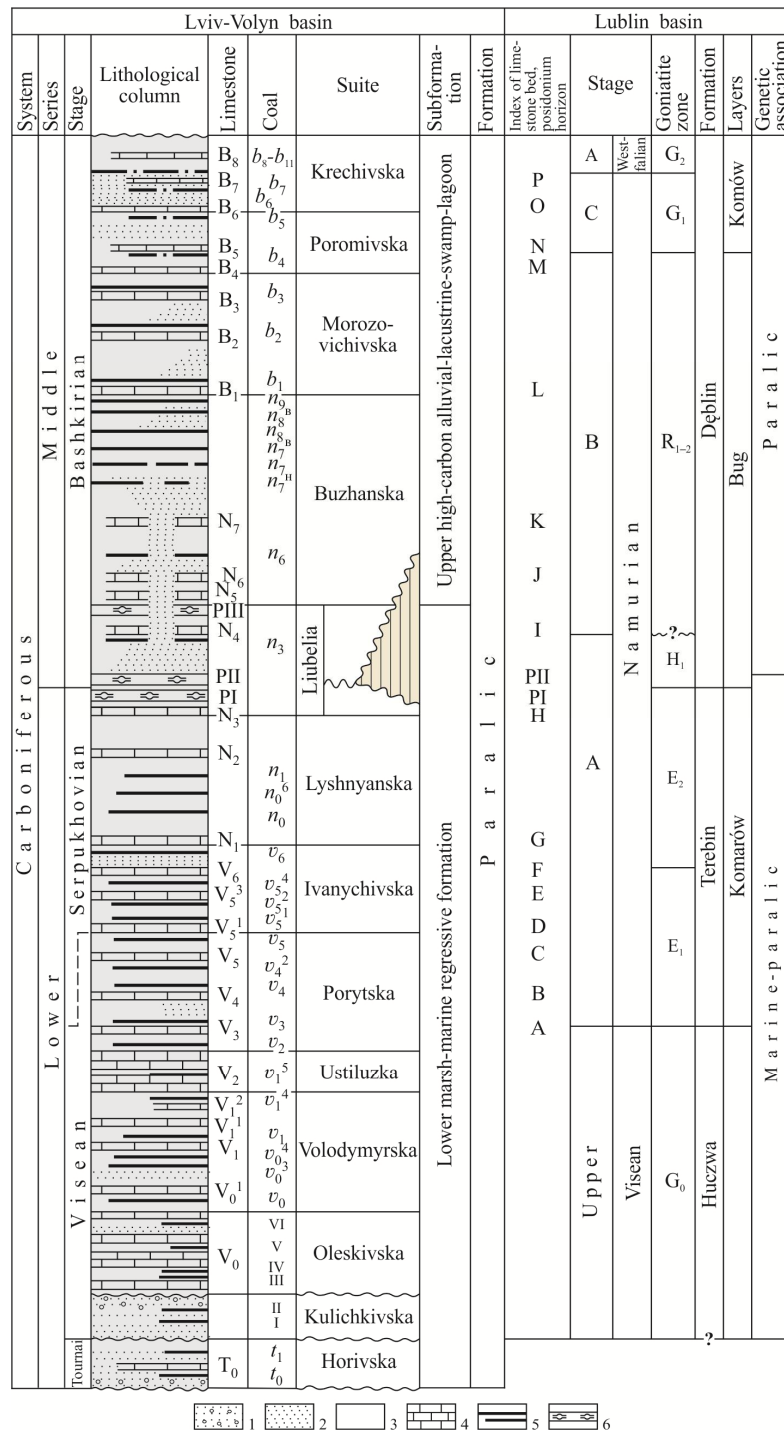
| Lviv-Volyn basin | | | | | | | | | Lublin basin | | | | | | |
|---|---|---|---|---|---|---|---|---|---|---|---|---|---|---|---|
| System | Series | Stage | Lithological column | Limestone | Coal | Suite | Subformation | Formation | Index of limestone bed, posidonium horizon | Stage | | Goniatite zone | Formation | Layers | Genetic association |
| Carboniferous | Middle | Bashkirian | | $B_8$ $B_7$ $B_6$ | $b_8$-$b_{11}$ $b_7$ $b_6$ | Krechivska | Upper high-carbon alluvial-lacustrine-swamp-lagoon | Paralic | P O | A | Westfalian | $G_2$ | Dęblin | Komów | Paralic |
| | | | | $B_5$ $B_4$ | $b_5$ $b_4$ | Poromivska | | | N M | C | Namurian | $G_1$ | | | |
| | | | | $B_3$ $B_2$ | $b_3$ $b_2$ | Morozovichivska | | | | B | | | | Bug | |
| | | | | $B_1$ $N_7$ $N_6$ $N_5$ | $b_1$ $n_{9в}$ $n_8$ $n_{8в}$ $n_7$ $n_{7н}$ $n_6$ | Buzhanska | | | L K J | | | $R_{1-2}$ | | | |
| | | | | PIII $N_4$ PII PI | $n_3$ | Lubelia | Lower marsh-marine regressive formation | | I PII PI H | A | | ~?~ $H_1$ | | | |
| | Lower | Serpukhovian | | $N_3$ $N_2$ $N_1$ | $n_1$ $n_0^6$ $n_0$ | Lyshnyanska | | | | | | $E_2$ | Terebin | Komarów | Marine-paralic |
| | | | | $V_6$ $V_5^3$ $V_5^1$ | $v_6$ $v_5^4$ $v_5^2$ $v_5^1$ | Ivanychivska | | | G F E | | | $E_1$ | | | |
| | | | | $V_5$ $V_4$ $V_3$ | $v_5$ $v_4^2$ $v_4$ $v_3$ $v_2$ | Porytska | | | D C B A | | | | | | |
| | | Visean | | $V_2$ | $v_1^5$ | Ustiluzka | | | | Upper | Visean | $G_0$ | Huczwa | | |
| | | | | $V_1^2$ $V_1^1$ $V_1$ $V_0^1$ | $v_1^4$ $v_1$ $v_0^4$ $v_0^3$ $v_0$ | Volodymyrska | | | | | | | | | |
| | | | | $V_0$ | VI V IV III | Oleskivska | | | | | | | | | |
| | | | | | II I | Kulichkivska | | | | | | | ? | | |
| | | Tournai | | $T_0$ | $t_1$ $t_0$ | Horivska | | | | | | | | | |

1 2 3 4 5 6